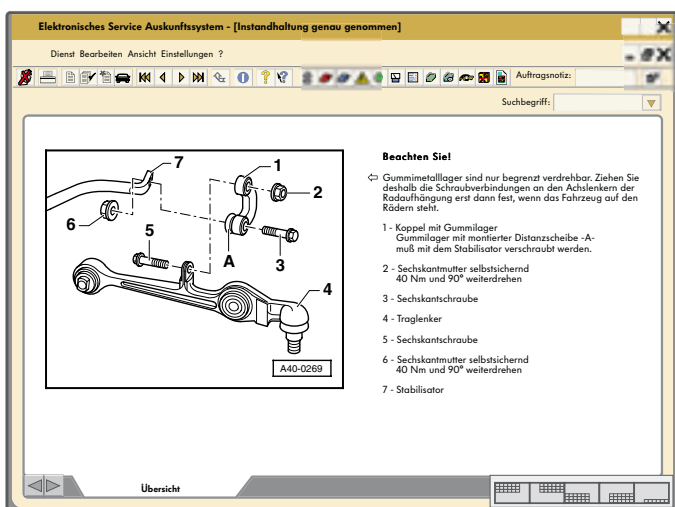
Elektronisches Service Auskunftssystem - [Instandhaltung genau genommen]

Dienst Bearbeiten Ansicht Einstellungen ?

Auftragsnotiz:

Suchbegriff:

7
1
2
6
5
A
3
4
A40-0269

Beachten Sie!

Gummimetalllager sind nur begrenzt verdrehbar. Ziehen Sie deshalb die Schraubverbindungen an den Achslenkern der Radaufhängung erst dann fest, wenn das Fahrzeug auf den Rädern steht.

1 - Koppel mit Gummilager
Gummilager mit montierter Distanzscheibe -A- muß mit dem Stabilisator verschraubt werden.

2 - Sechskantmutter selbstsichernd
40 Nm und 90° weiterdrehen

3 - Sechskantschraube

4 - Traglenker

5 - Sechskantschraube

6 - Sechskantmutter selbstsichernd
40 Nm und 90° weiterdrehen

7 - Stabilisator

Übersicht